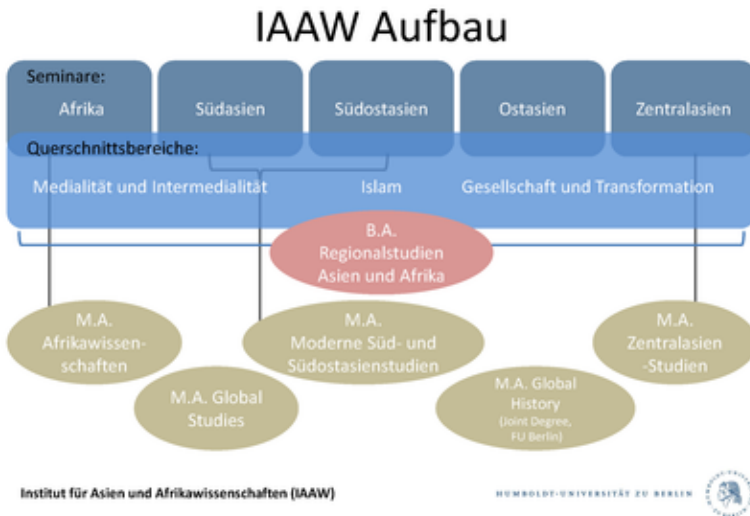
IAAW Aufbau

Seminare:

Afrika

Südasien

Südostasien

Ostasien

Zentralasien

Querschnittsbereiche:

Medialität und Intermedialität

Islam

Gesellschaft und Transformation

B.A. Regionalstudien Asien und Afrika

M.A. Afrikawissenschaften

M.A. Moderne Süd- und Südostasienstudien

M.A. Zentralasien -Studien

M.A. Global Studies

M.A. Global History (Joint Degree, FU Berlin)

Institut für Asien und Afrikawissenschaften (IAAW)

HUMBOLDT-UNIVERSITÄT ZU BERLIN